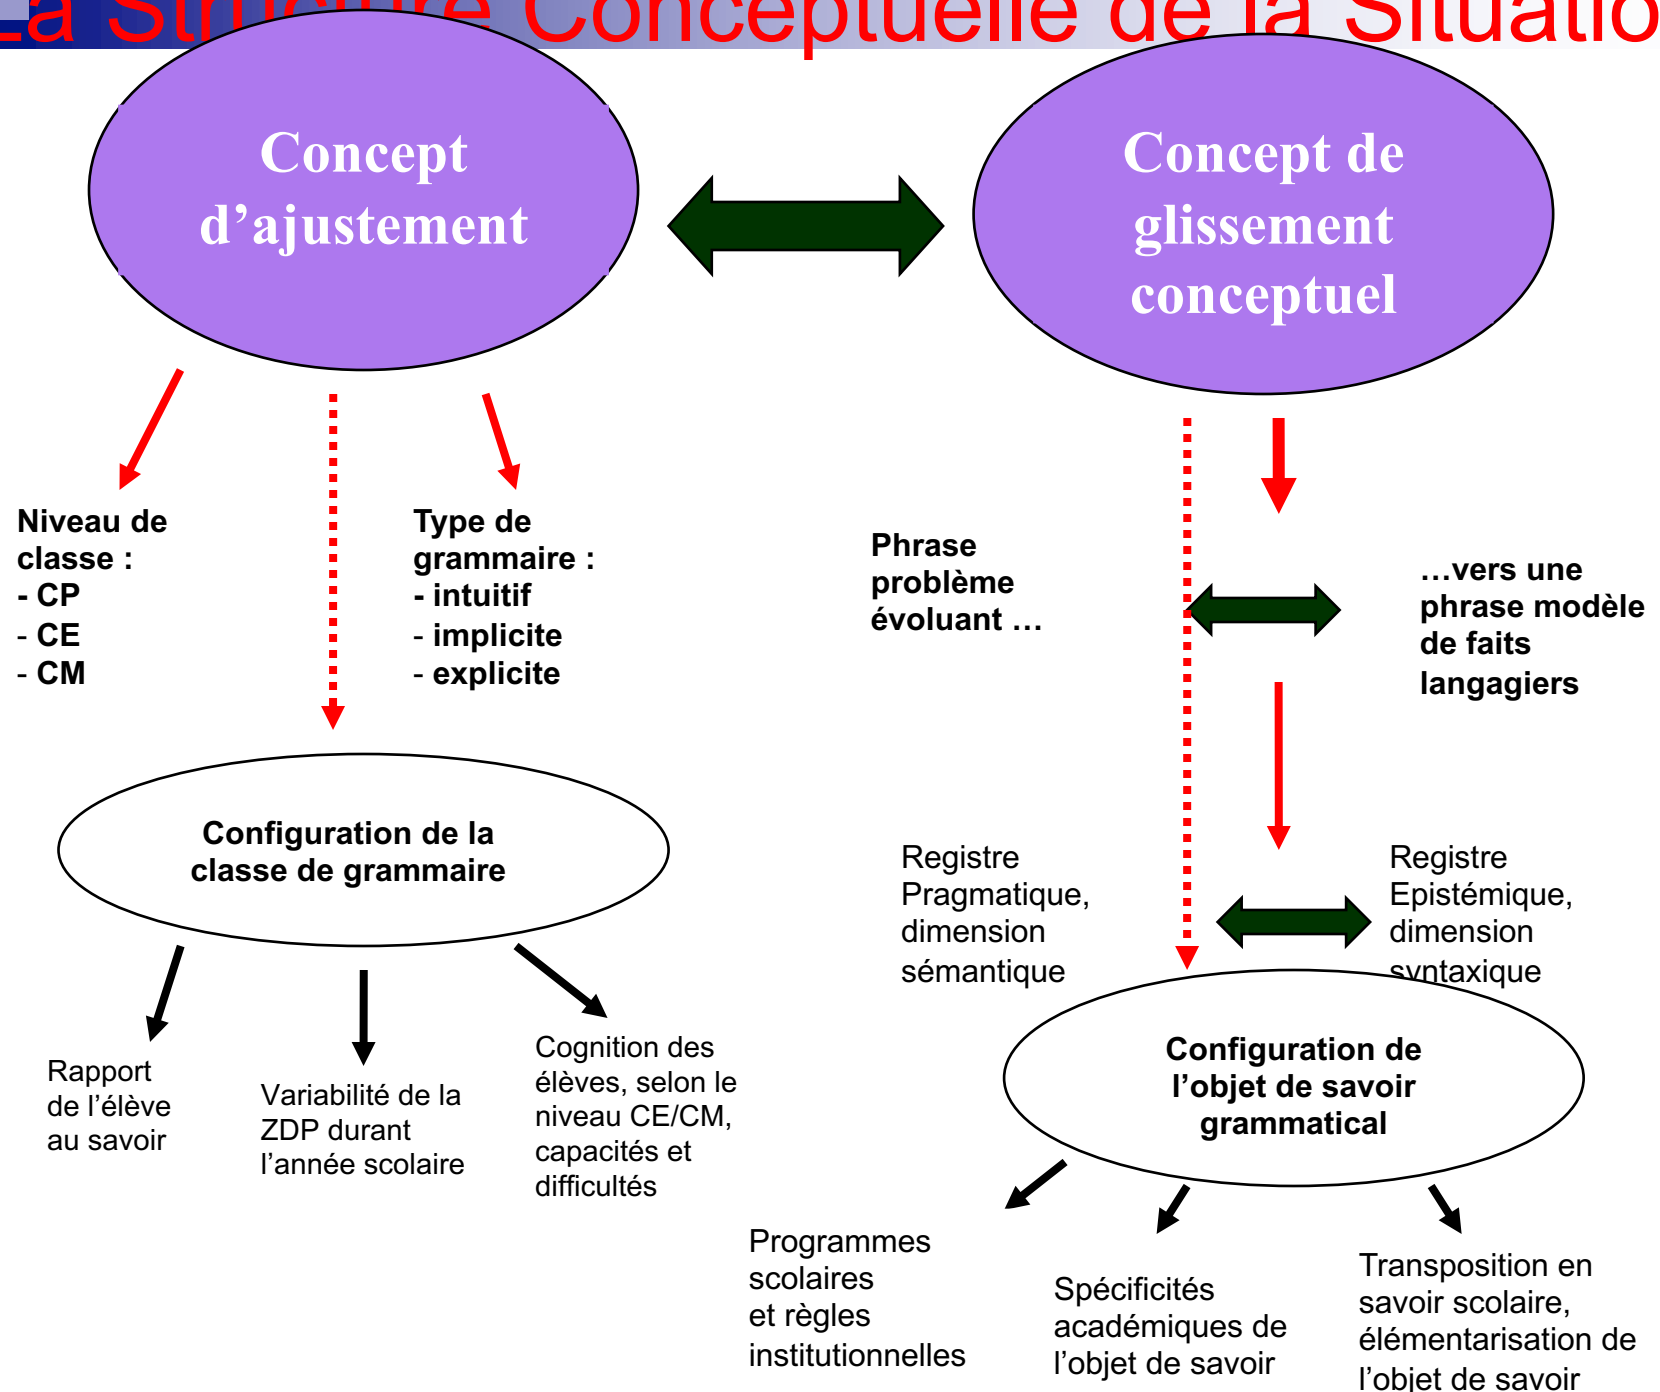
La Structure Conceptuelle de la Situatio

Concept d'ajustement

Concept de glissement conceptuel

Niveau de classe :
- CP
- CE
- CM

Type de grammaire :
- intuitif
- implicite
- explicite

Phrase problème évoluant …

…vers une phrase modèle de faits langagiers

Configuration de la classe de grammaire

Registre Pragmatique, dimension sémantique

Registre Epistémique, dimension syntaxique

Rapport de l'élève au savoir

Variabilité de la ZDP durant l'année scolaire

Cognition des élèves, selon le niveau CE/CM, capacités et difficultés

Configuration de l'objet de savoir grammatical

Programmes scolaires et règles institutionnelles

Spécificités académiques de l'objet de savoir

Transposition en savoir scolaire, élémentarisation de l'objet de savoir